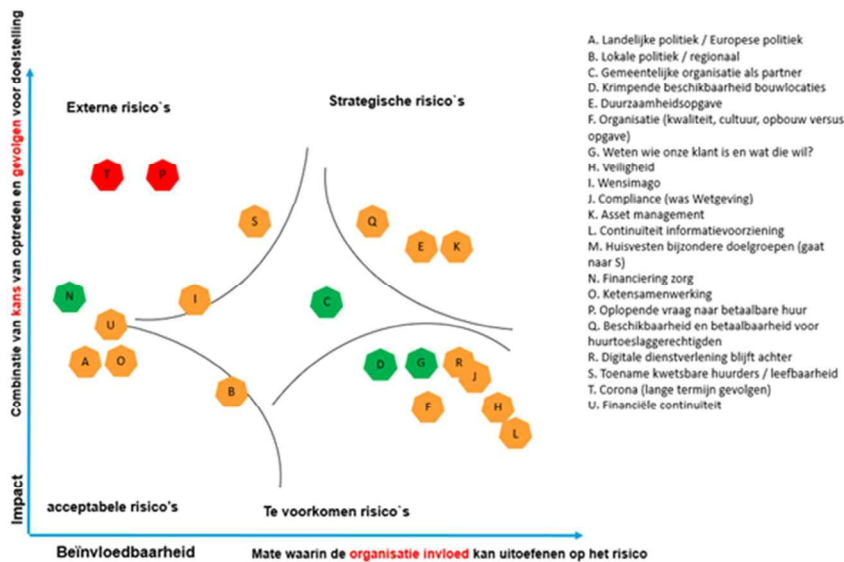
Combinatie van kans van optreden en gevolgen voor doelstelling

Impact

Externe risico`s

Strategische risico`s

acceptabele risico's

Te voorkomen risico`s

T P S Q E K N I C U A O B D G R J F H L

Beïnvloedbaarheid

Mate waarin de organisatie invloed kan uitoefenen op het risico

A. Landelijke politiek / Europese politiek
B. Lokale politiek / regionaal
C. Gemeentelijke organisatie als partner
D. Krimpende beschikbaarheid bouwlocaties
E. Duurzaamheidsopgave
F. Organisatie (kwaliteit, cultuur, opbouw versus opgave)
G. Weten wie onze klant is en wat die wil?
H. Veiligheid
I. Wensimago
J. Compliance (was Wetgeving)
K. Asset management
L. Continuiteit informatievoorziening
M. Huisvesten bijzondere doelgroepen (gaat naar S)
N. Financiering zorg
O. Ketensamenwerking
P. Oplopende vraag naar betaalbare huur
Q. Beschikbaarheid en betaalbaarheid voor huurtoeslaggerechtigden
R. Digitale dienstverlening blijft achter
S. Toename kwetsbare huurders / leefbaarheid
T. Corona (lange termijn gevolgen)
U. Financiële continuiteit